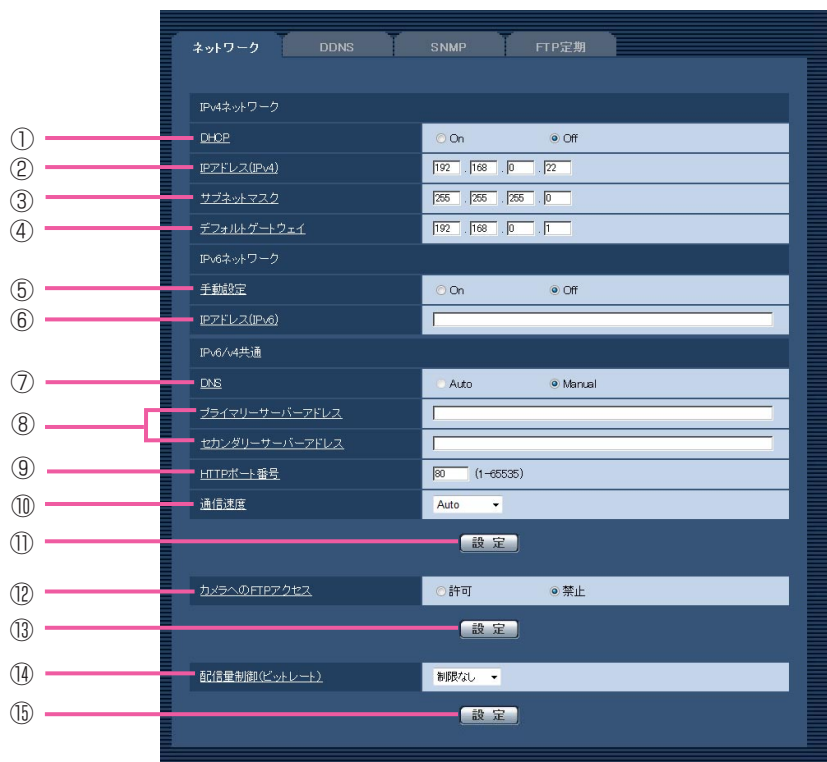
ネットワーク DDNS SNMP FTP定期

IPv4ネットワーク

① DHCP ◯ On ◉ Off

② IPアドレス(IPv4) 192 . 168 . 0 . 22

③ サブネットマスク 255 . 255 . 255 . 0

④ デフォルトゲートウェイ 192 . 168 . 0 . 1

IPv6ネットワーク

⑤ 手動設定 ◯ On ◉ Off

⑥ IPアドレス(IPv6)

IPv6/v4共通

⑦ DNS ◯ Auto ◉ Manual

⑧ プライマリーサーバーアドレス

セカンダリーサーバーアドレス

⑨ HTTPポート番号 80 (1~65535)

⑩ 通信速度 Auto

⑪ 設 定

⑫ カメラへのFTPアクセス ◯ 許可 ◉ 禁止

⑬ 設 定

⑭ 配信量制御(ビットレート) 制限なし

⑮ 設 定